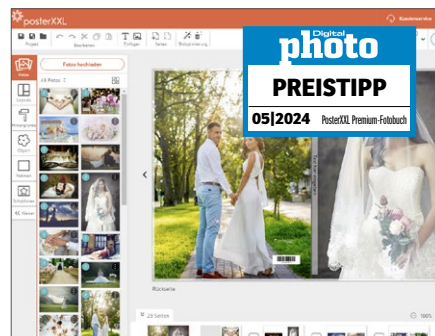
posterXXL

Kundenservice

Projekt

Bearbeiten

Einfügen

Seiten

Bildoptimierung

Digital
photo

PREISTIPP

05|2024 PosterXXL Premium-Fotobuch

Fotos

Layouts

Hintergründe

Cliparts

Rahmen

Schriftarten

Verstecken

Fotos hochladen

48 Fotos

Rückseite

23 Seiten

100%